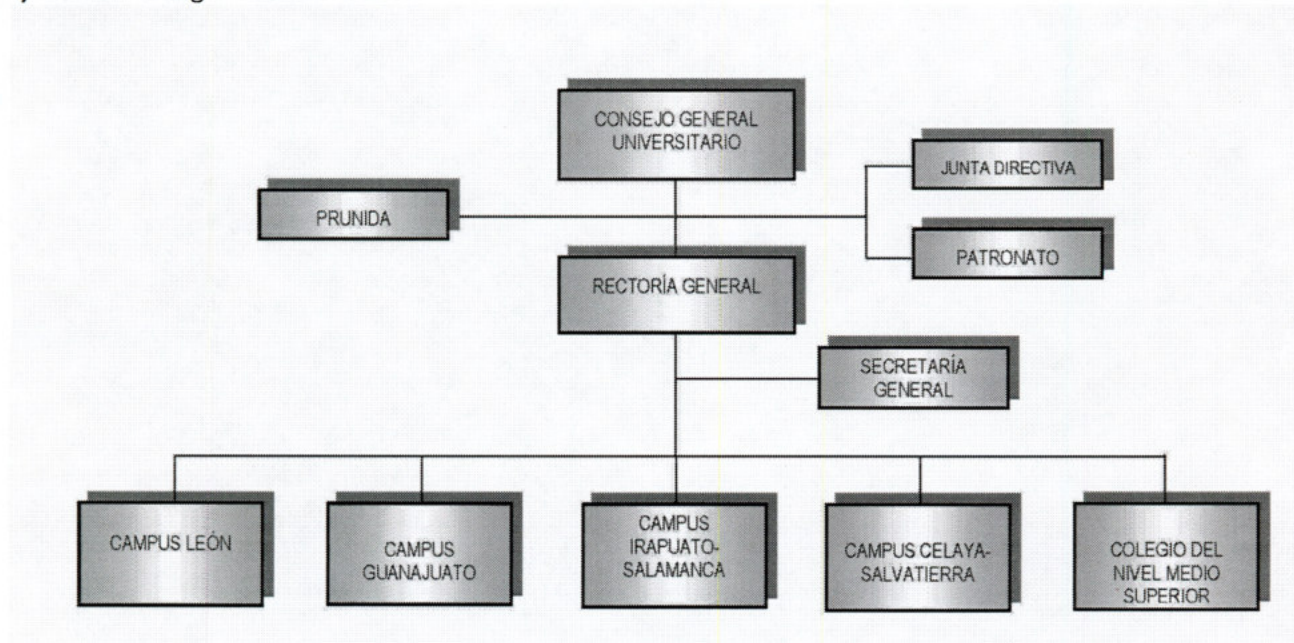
CONSEJO GENERAL UNIVERSITARIO

JUNTA DIRECTIVA

PRUNIDA

PATRONATO

RECTORÍA GENERAL

SECRETARÍA GENERAL

CAMPUS LEÓN

CAMPUS GUANAJUATO

CAMPUS IRAPUATO-SALAMANCA

CAMPUS CELAYA-SALVATIERRA

COLEGIO DEL NIVEL MEDIO SUPERIOR